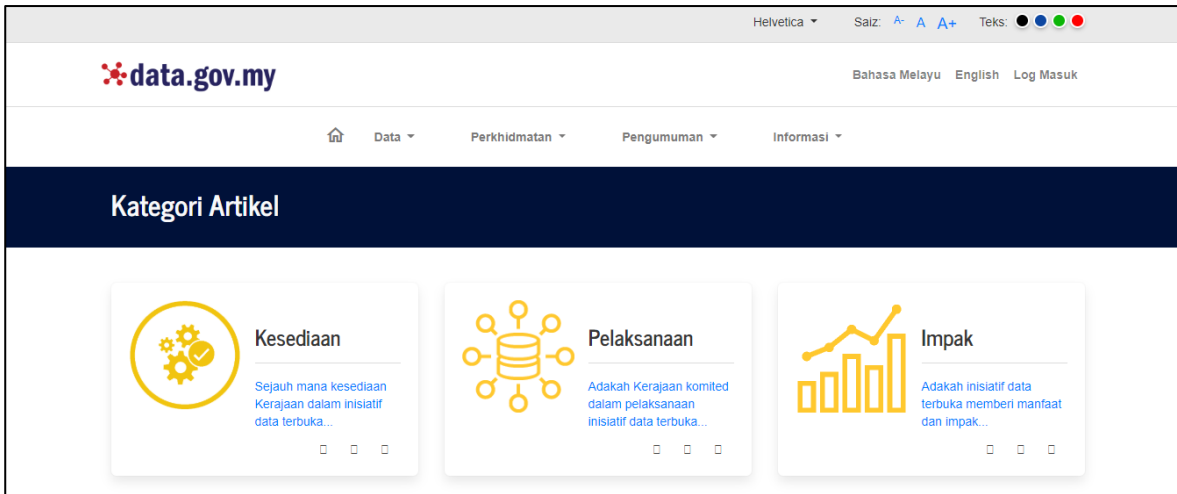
Helvetica ▾ Saiz: A- A A+ Teks:

data.gov.my

Bahasa Melayu English Log Masuk

Data ▾ Perkhidmatan ▾ Pengumuman ▾ Informasi ▾

Kategori Artikel

Kesediaan

Sejauh mana kesediaan Kerajaan dalam inisiatif data terbuka...

Pelaksanaan

Adakah Kerajaan komited dalam pelaksanaan inisiatif data terbuka...

Impak

Adakah inisiatif data terbuka memberi manfaat dan impak...